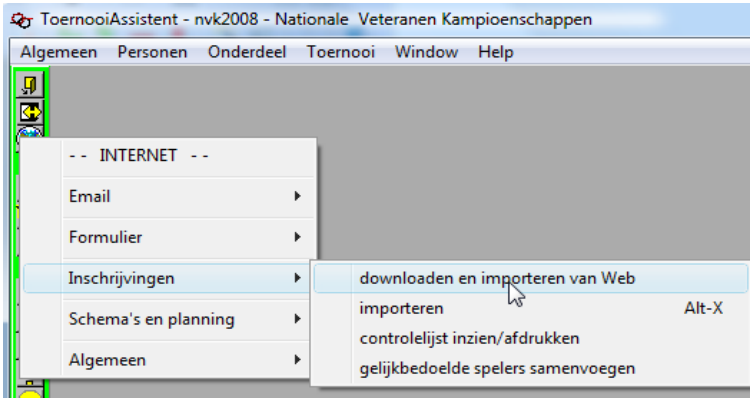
ToernooiAssistent - nvk2008 - Nationale Veteranen Kampioenschappen

Algemeen Personen Onderdeel Toernooi Window Help

- - INTERNET - -

Email

Formulier

Inschrijvingen

Schema's en planning

Algemeen

downloaden en importeren van Web

importeren Alt-X

controlelijst inzien/afdrukken

gelijkbedoelde spelers samenvoegen